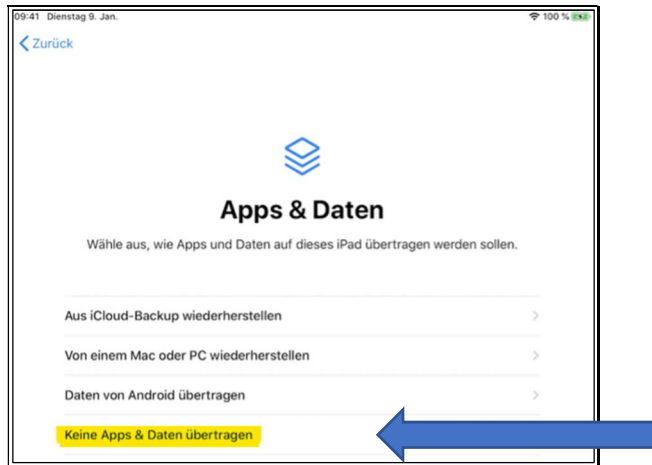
09:41 Dienstag 9. Jan.

100 %

Zurück

Apps & Daten

Wähle aus, wie Apps und Daten auf dieses iPad übertragen werden sollen.

Aus iCloud-Backup wiederherstellen

Von einem Mac oder PC wiederherstellen

Daten von Android übertragen

Keine Apps & Daten übertragen